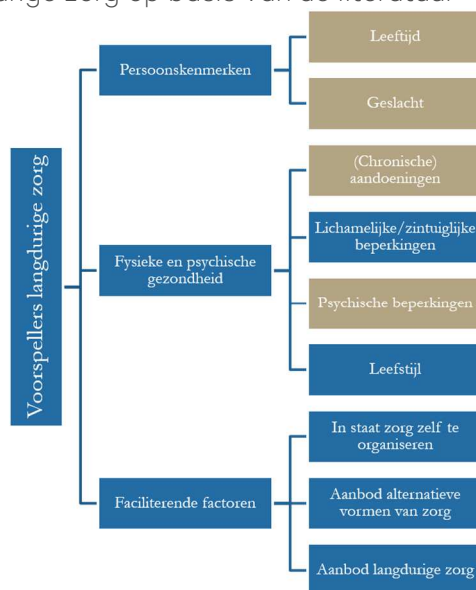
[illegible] zorg op basis van de literatuur

Voorspellers langdurige zorg

Persoonskenmerken

Leeftijd

Geslacht

Fysieke en psychische gezondheid

(Chronische) aandoeningen

Lichamelijke/zintuiglijke beperkingen

Psychische beperkingen

Leefstijl

Faciliterende factoren

In staat zorg zelf te organiseren

Aanbod alternatieve vormen van zorg

Aanbod langdurige zorg